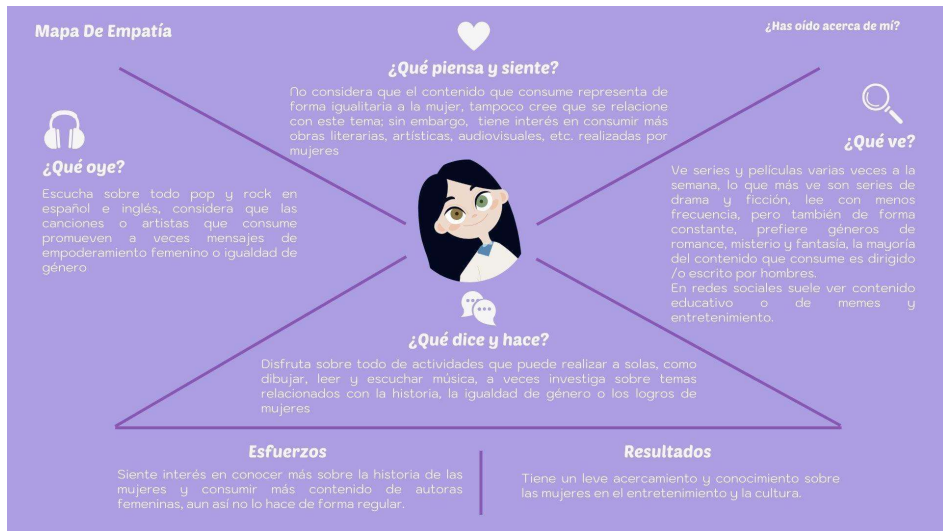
Mapa De Empatía

¿Has oído acerca de mí?

¿Qué piensa y siente?

No considera que el contenido que consume representa de forma igualitaria a la mujer, tampoco cree que se relacione con este tema; sin embargo, tiene interés en consumir más obras literarias, artísticas, audiovisuales, etc. realizadas por mujeres

¿Qué oye?

Escucha sobre todo pop y rock en español e inglés, considera que las canciones o artistas que consume promueven a veces mensajes de empoderamiento femenino o igualdad de género

¿Qué ve?

Ve series y películas varias veces a la semana, lo que más ve son series de drama y ficción, lee con menos frecuencia, pero también de forma constante, prefiere géneros de romance, misterio y fantasía, la mayoría del contenido que consume es dirigido /o escrito por hombres.
En redes sociales suele ver contenido educativo o de memes y entretenimiento.

¿Qué dice y hace?

Disfruta sobre todo de actividades que puede realizar a solas, como dibujar, leer y escuchar música, a veces investiga sobre temas relacionados con la historia, la igualdad de género o los logros de mujeres

Esfuerzos

Siente interés en conocer más sobre la historia de las mujeres y consumir más contenido de autoras femeninas, aun así no lo hace de forma regular.

Resultados

Tiene un leve acercamiento y conocimiento sobre las mujeres en el entretenimiento y la cultura.